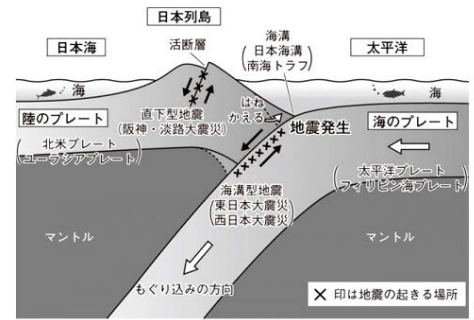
日本列島

日本海

活断層

海溝
(日本海溝
南海トラフ)

太平洋

海

海

陸のプレート

直下型地震
(阪神・淡路大震災)

はね
かえる

地震発生

海のプレート

(北米プレート
ユーラシアプレート)

太平洋プレート
フィリピン海プレート

海溝型地震
(東日本大震災
西日本大震災)

マントル

マントル

もぐり込みの方向

× 印は地震の起きる場所